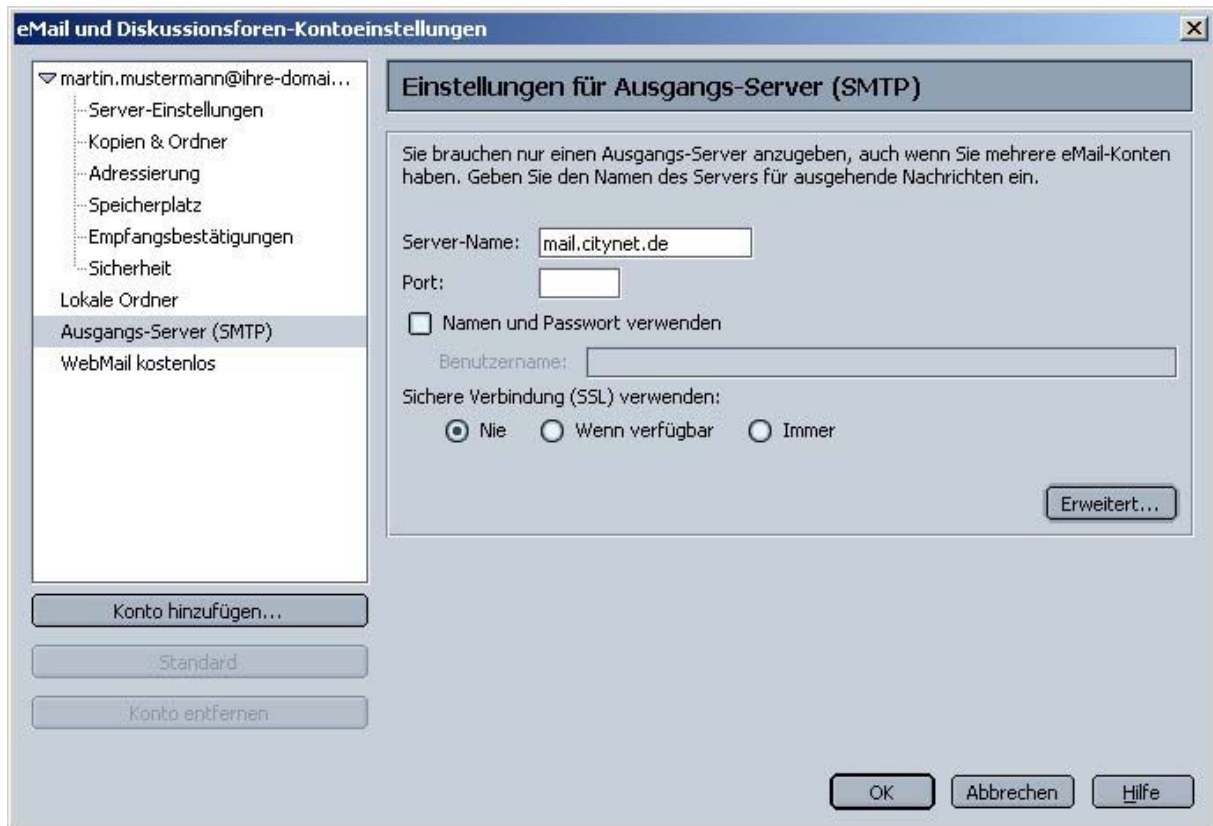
eMail und Diskussionsforen-Kontoeinstellungen

martin.mustermann@ihre-domai...
Server-Einstellungen
Kopien & Ordner
Adressierung
Speicherplatz
Empfangsbestätigungen
Sicherheit
Lokale Ordner
Ausgangs-Server (SMTP)
WebMail kostenlos

Konto hinzufügen...
Standard
Konto entfernen

Einstellungen für Ausgangs-Server (SMTP)

Sie brauchen nur einen Ausgangs-Server anzugeben, auch wenn Sie mehrere eMail-Konten haben. Geben Sie den Namen des Servers für ausgehende Nachrichten ein.

Server-Name: mail.citynet.de
Port:
Namen und Passwort verwenden
Benutzername:
Sichere Verbindung (SSL) verwenden:
Nie Wenn verfügbar Immer

Erweitert...

OK Abbrechen Hilfe